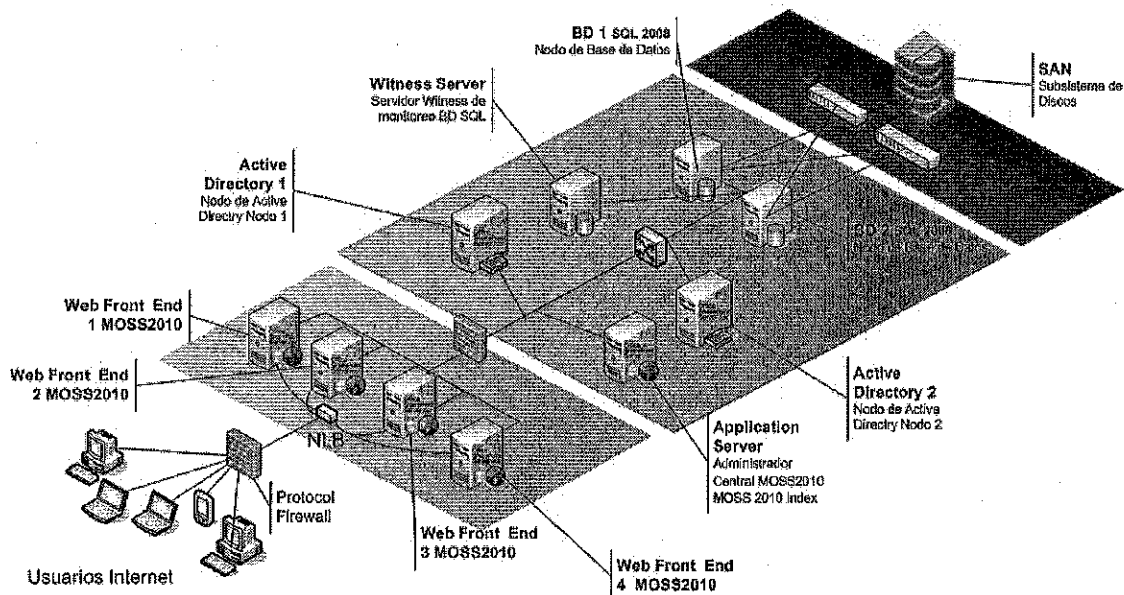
BD 1 SQL 2008
Nodo de Base de Datos

SAN
Subsistema de Discos

Witness Server
Servidor Witness de monitoreo BD SQL

Active Directory 1
Nodo de Active Directry Nodo 1

BD 2 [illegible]

Web Front End 1 MOSS2010

Web Front End 2 MOSS2010

NLB

Protocol Firewall

Usuarios Internet

Web Front End 3 MOSS2010

Web Front End 4 MOSS2010

Application Server
Administrador Central MOSS2010
MOSS 2010 Index

Active Directory 2
Nodo de Active Directry Nodo 2